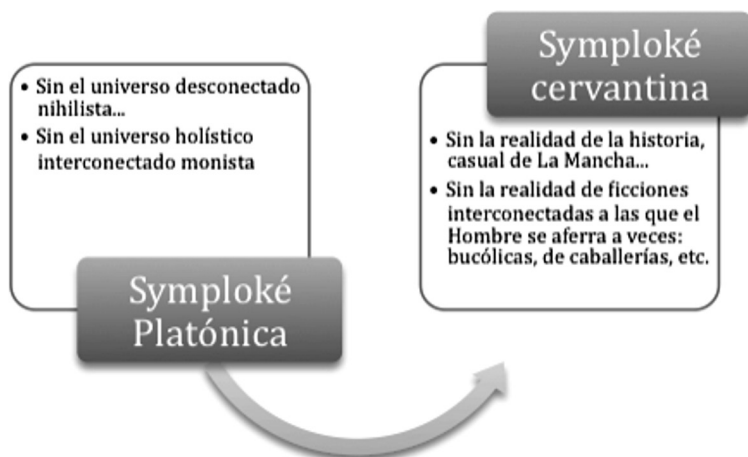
- Sin el universo desconectado nihilista...
- Sin el universo holístico interconectado monista

Symploké Platónica

Symploké cervantina

- Sin la realidad de la historia, casual de La Mancha...
- Sin la realidad de ficciones interconectadas a las que el Hombre se aferra a veces: bucólicas, de caballerías, etc.